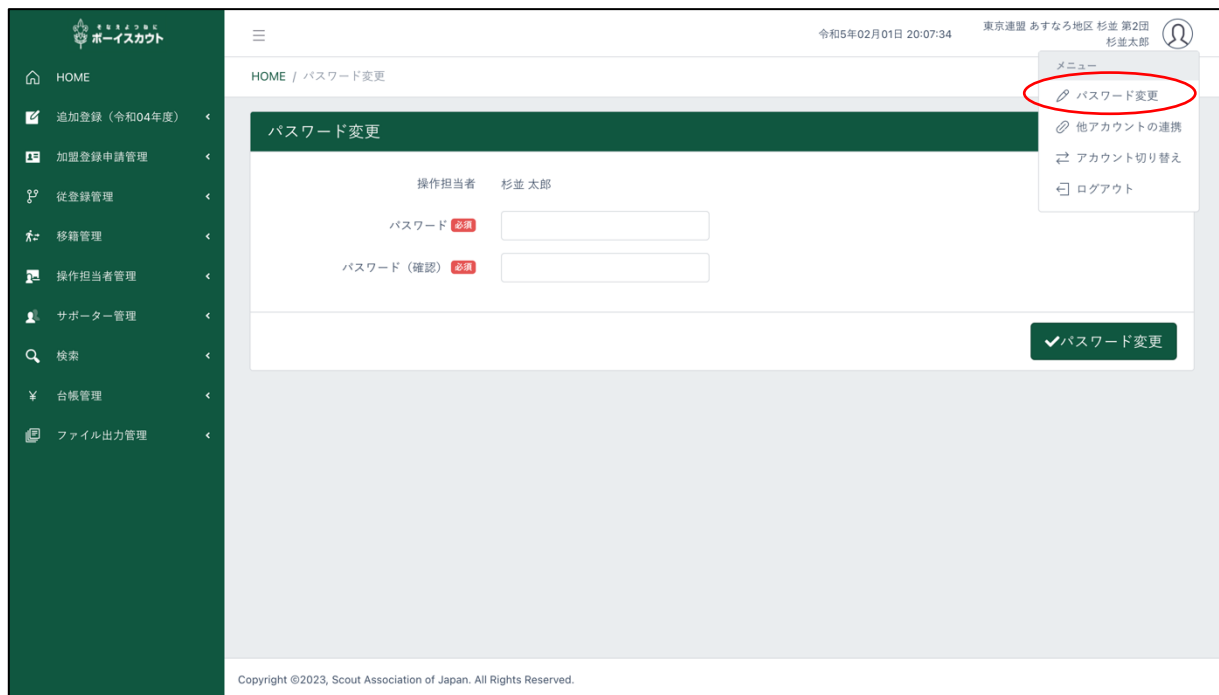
ボーイスカウト

HOME
追加登録（令和04年度）
加盟登録申請管理
従登録管理
移籍管理
操作担当者管理
サポーター管理
検索
台帳管理
ファイル出力管理

令和5年02月01日 20:07:34
東京連盟 あすなろ地区 杉並 第2団
杉並太郎

メニュー
パスワード変更
他アカウントの連携
アカウント切り替え
ログアウト

HOME / パスワード変更

パスワード変更

操作担当者 杉並 太郎
パスワード 必須
パスワード（確認） 必須

✔パスワード変更

Copyright ©2023, Scout Association of Japan. All Rights Reserved.